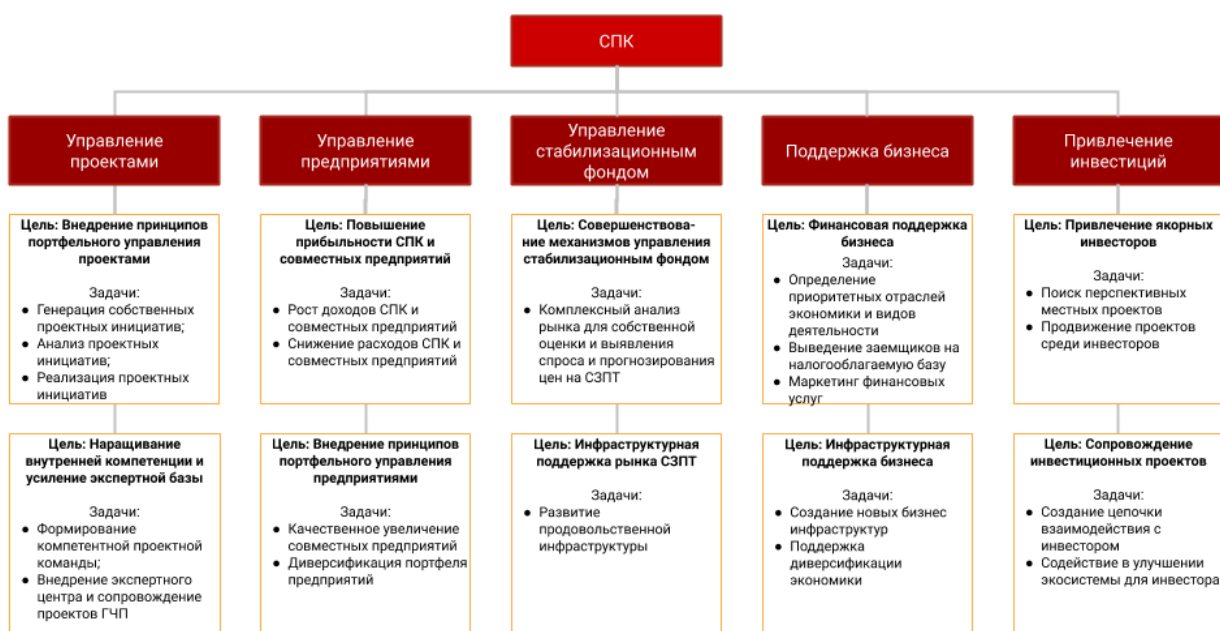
СПК

Управление проектами

Цель: Внедрение принципов портфельного управления проектами

Задачи:
• Генерация собственных проектных инициатив;
• Анализ проектных инициатив;
• Реализация проектных инициатив

Цель: Наращивание внутренней компетенции и усиление экспертной базы

Задачи:
• Формирование компетентной проектной команды;
• Внедрение экспертного центра и сопровождение проектов ГЧП

Управление предприятиями

Цель: Повышение прибыльности СПК и совместных предприятий

Задачи:
• Рост доходов СПК и совместных предприятий
• Снижение расходов СПК и совместных предприятий

Цель: Внедрение принципов портфельного управления предприятиями

Задачи:
• Качественное увеличение совместных предприятий
• Диверсификация портфеля предприятий

Управление стабилизационным фондом

Цель: Совершенствование механизмов управления стабилизационным фондом

Задачи:
• Комплексный анализ рынка для собственной оценки и выявления спроса и прогнозирования цен на СЗПТ

Цель: Инфраструктурная поддержка рынка СЗПТ

Задачи:
• Развитие продовольственной инфраструктуры

Поддержка бизнеса

Цель: Финансовая поддержка бизнеса

Задачи:
• Определение приоритетных отраслей экономики и видов деятельности
• Выведение заемщиков на налогооблагаемую базу
• Маркетинг финансовых услуг

Цель: Инфраструктурная поддержка бизнеса

Задачи:
• Создание новых бизнес инфраструктур
• Поддержка диверсификации экономики

Привлечение инвестиций

Цель: Привлечение якорных инвесторов

Задачи:
• Поиск перспективных местных проектов
• Продвижение проектов среди инвесторов

Цель: Сопровождение инвестиционных проектов

Задачи:
• Создание цепочки взаимодействия с инвестором
• Содействие в улучшении экосистемы для инвестора